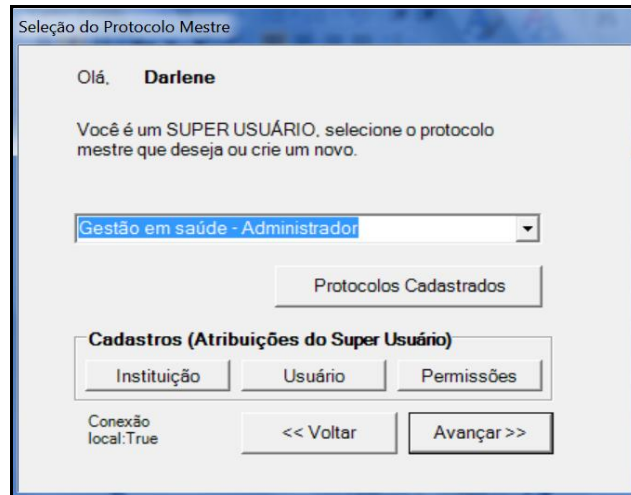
Seleção do Protocolo Mestre

Olá, **Darlene**

Você é um SUPER USUÁRIO, selecione o protocolo mestre que deseja ou crie um novo.

Gestão em saúde - Administrador

Protocolos Cadastrados

**Cadastros (Atribuições do Super Usuário)**

Instituição
Usuário
Permissões

Conexão local:True

<< Voltar
Avançar >>